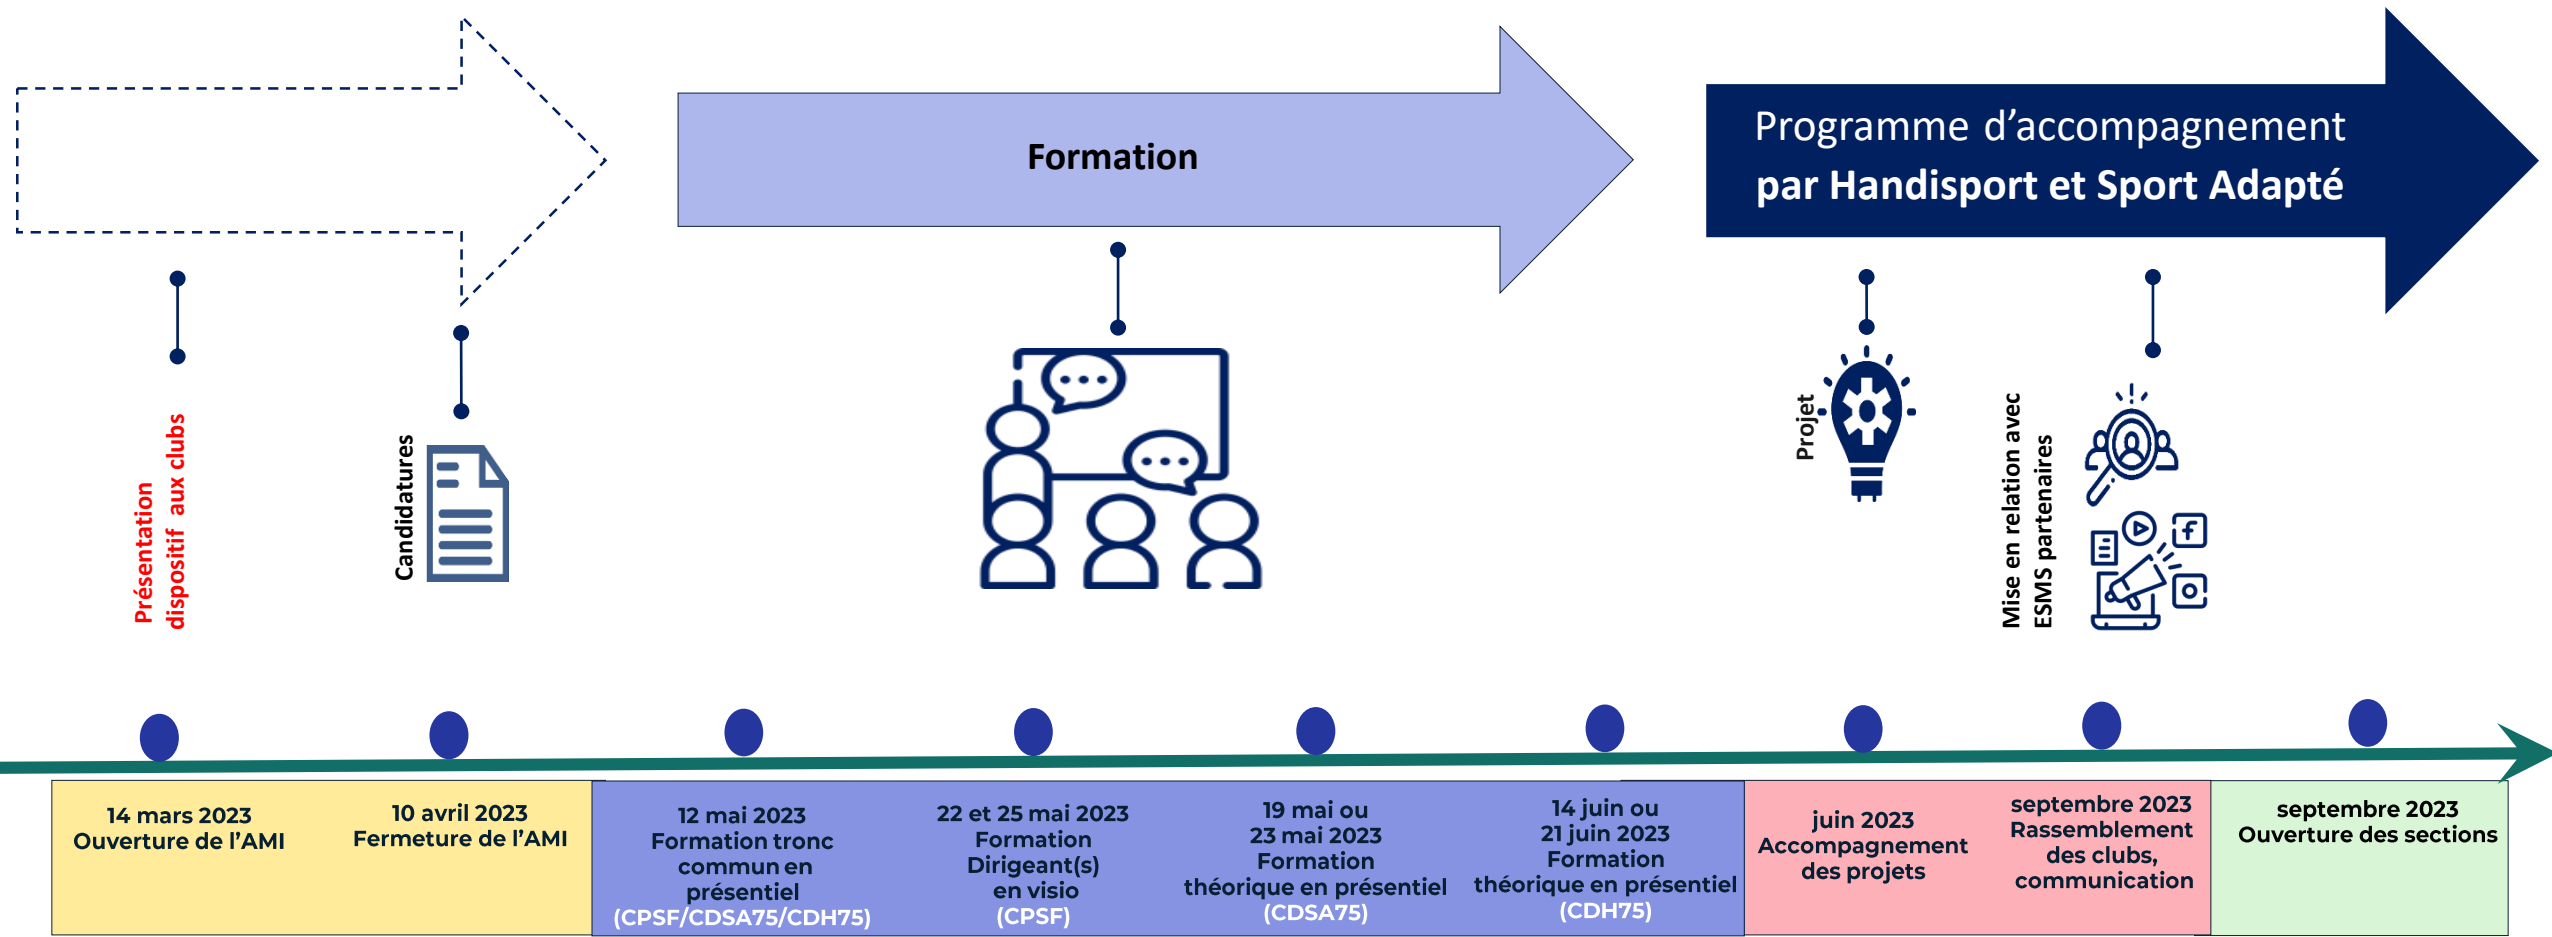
Formation

Programme d'accompagnement par Handisport et Sport Adapté

Présentation dispositif aux clubs

Candidatures

Projet

Mise en relation avec ESMS partenaires

14 mars 2023 Ouverture de l'AMI

10 avril 2023 Fermeture de l'AMI

12 mai 2023 Formation tronc commun en présentiel (CPSF/CDSA75/CDH75)

22 et 25 mai 2023 Formation Dirigeant(s) en visio (CPSF)

19 mai ou 23 mai 2023 Formation théorique en présentiel (CDSA75)

14 juin ou 21 juin 2023 Formation théorique en présentiel (CDH75)

juin 2023 Accompagnement des projets

septembre 2023 Rassemblement des clubs, communication

septembre 2023 Ouverture des sections